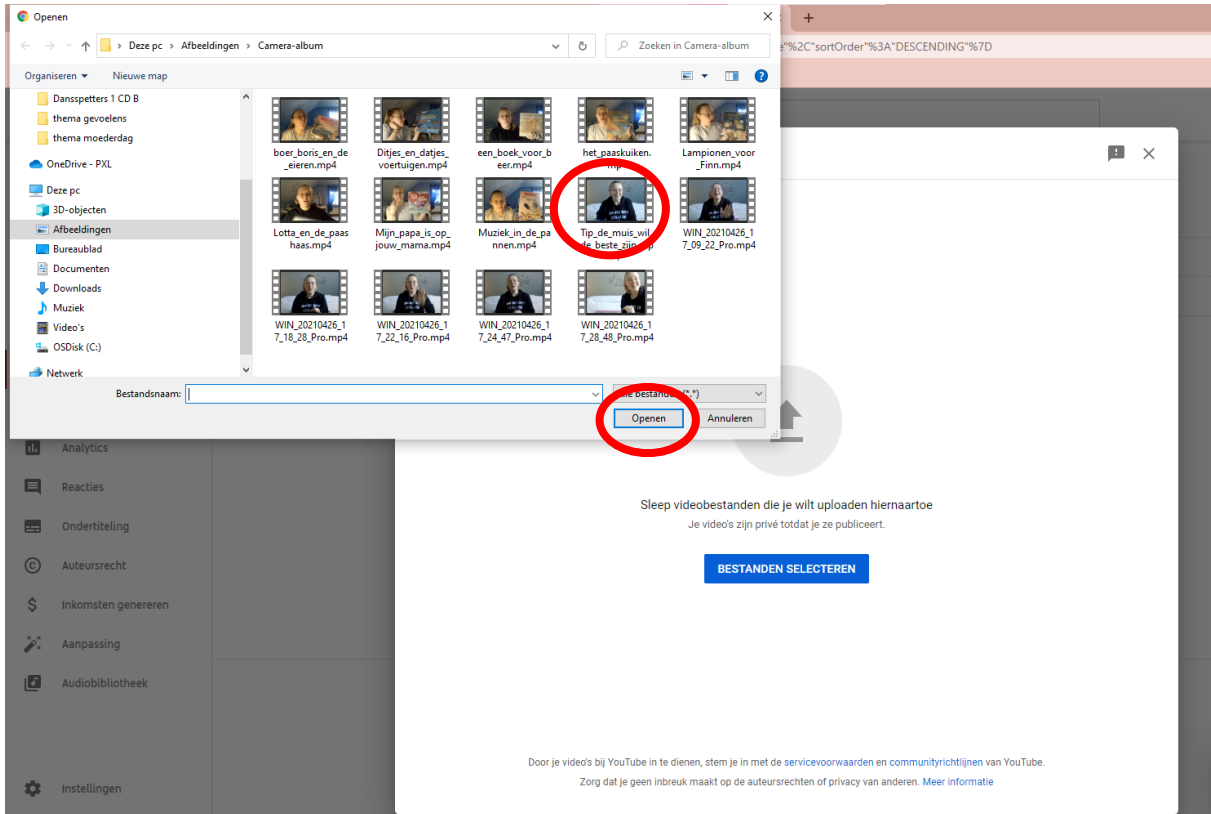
Openen

Deze pc › Afbeeldingen › Camera-album

Zoeken in Camera-album

"%2C"sortOrder"%3A"DESCENDING"%7D

Organiseren ▾ Nieuwe map

Dansspetters 1 CD B
thema gevoelens
thema moederdag
OneDrive - PXL
Deze pc
3D-objecten
Afbeeldingen
Bureaublad
Documenten
Downloads
Muziek
Video's
OSDisk (C:)
Netwerk

boer_boris_en_de_eieren.mp4
Ditjes_en_datjes_voertuigen.mp4
een_boek_voor_beer.mp4
het_paaskuiken.mp4
Lampionen_voor_Finn.mp4
Lotta_en_de_paashaas.mp4
Mijn_papa_is_op_jouw_mama.mp4
Muziek_in_de_pannen.mp4
Tip_de_muis_wil_de_beste_zijn.mp4
WIN_20210426_17_09_22_Pro.mp4
WIN_20210426_17_18_28_Pro.mp4
WIN_20210426_17_22_16_Pro.mp4
WIN_20210426_17_24_47_Pro.mp4
WIN_20210426_17_28_48_Pro.mp4

Bestandsnaam:
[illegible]e bestanden (*.*)
Openen Annuleren

Analytics
Reacties
Ondertiteling
Auteursrecht
Inkomsten genereren
Aanpassing
Audiobibliotheek
Instellingen

Sleep videobestanden die je wilt uploaden hiernaartoe
Je video's zijn privé totdat je ze publiceert.

BESTANDEN SELECTEREN

Door je video's bij YouTube in te dienen, stem je in met de servicevoorwaarden en communityrichtlijnen van YouTube.
Zorg dat je geen inbreuk maakt op de auteursrechten of privacy van anderen. Meer informatie